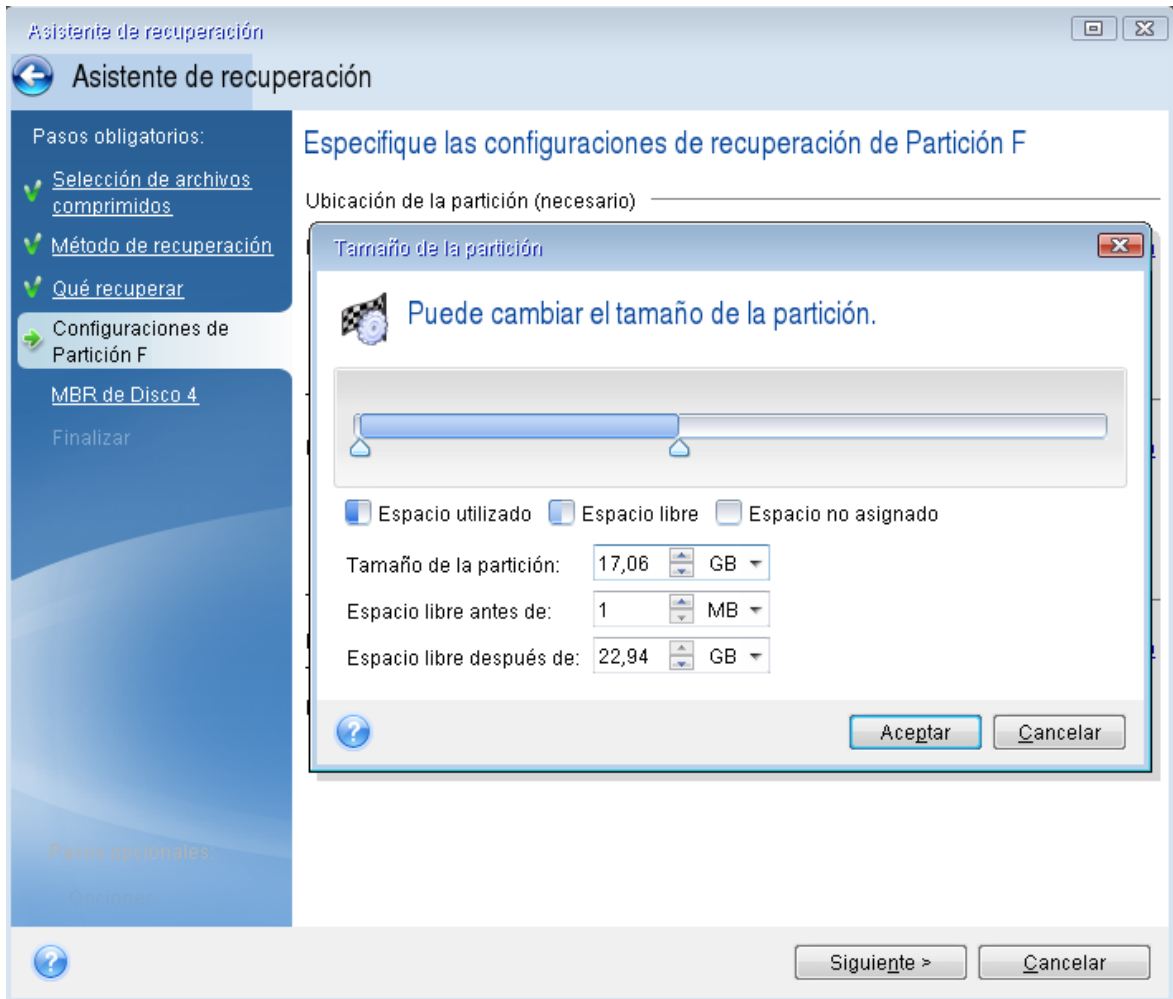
Asistente de recuperación

Asistente de recuperación

Pasos obligatorios:

Selección de archivos comprimidos

Método de recuperación

Qué recuperar

Configuraciones de Partición F

MBR de Disco 4

Finalizar

Pasos opcionales

Opciones

Especifique las configuraciones de recuperación de Partición F

Ubicación de la partición (necesario)

Tamaño de la partición

Puede cambiar el tamaño de la partición.

Espacio utilizado Espacio libre Espacio no asignado

Tamaño de la partición: 17,06 GB

Espacio libre antes de: 1 MB

Espacio libre después de: 22,94 GB

Aceptar Cancelar

Siguiente > Cancelar